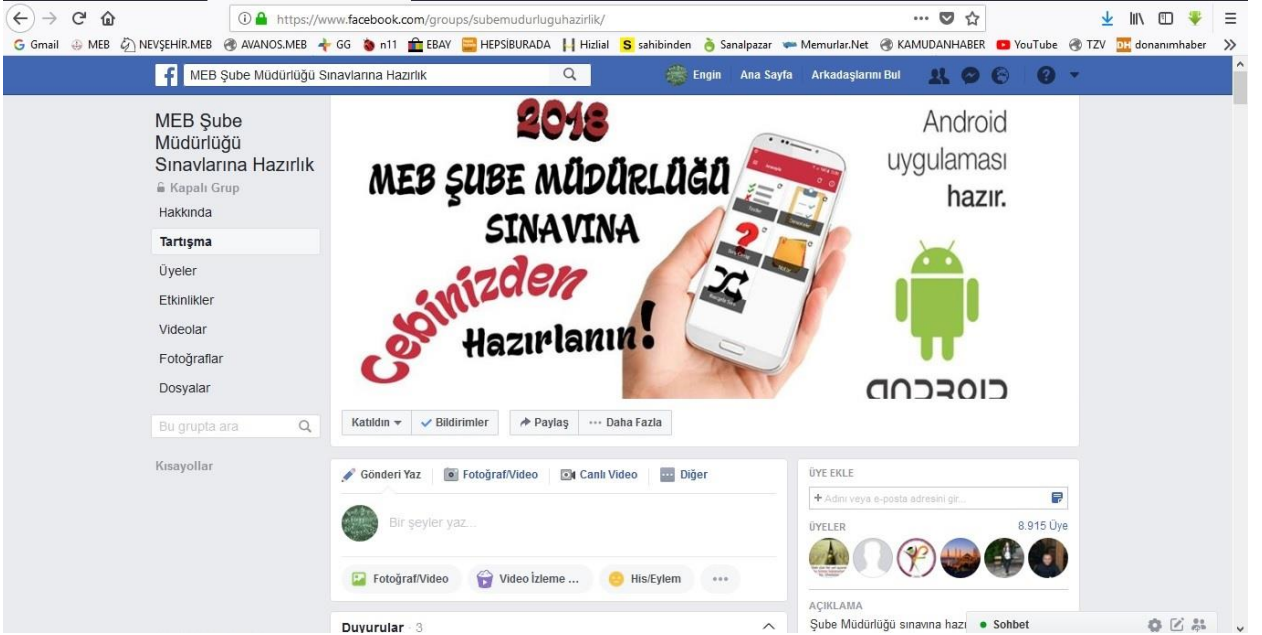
https://www.facebook.com/groups/subemudurluguhazirlik/

G Gmail MEB NEVŞEHİR.MEB AVANOS.MEB GG n11 EBAY HEPSİBURADA Hizlial sahibinden Sanalpazar Memurlar.Net KAMUDANHABER YouTube TZV donanımhaber

MEB Şube Müdürlüğü Sınavlarına Hazırlık

Engin Ana Sayfa Arkadaşlarını Bul

MEB Şube Müdürlüğü Sınavlarına Hazırlık
Kapalı Grup
Hakkında
Tartışma
Üyeler
Etkinlikler
Videolar
Fotoğraflar
Dosyalar

Bu grupta ara

Kısayollar

2018
MEB ŞUBE MÜDÜRLÜĞÜ SINAVINA
Cebinizden Hazırlanın!

Android uygulaması hazır.

android

Katıldın Bildirimler Paylaş Daha Fazla

Gönderi Yaz Fotoğraf/Video Canlı Video Diğer

Bir şeyler yaz...

Fotoğraf/Video Video İzleme ... His/Eylem

Duyurular · 3

ÜYE EKLE
+ Adını veya e-posta adresini gir...

ÜYELER 8.915 Üye

AÇIKLAMA
Şube Müdürlüğü sınavına hazı

Sohbet